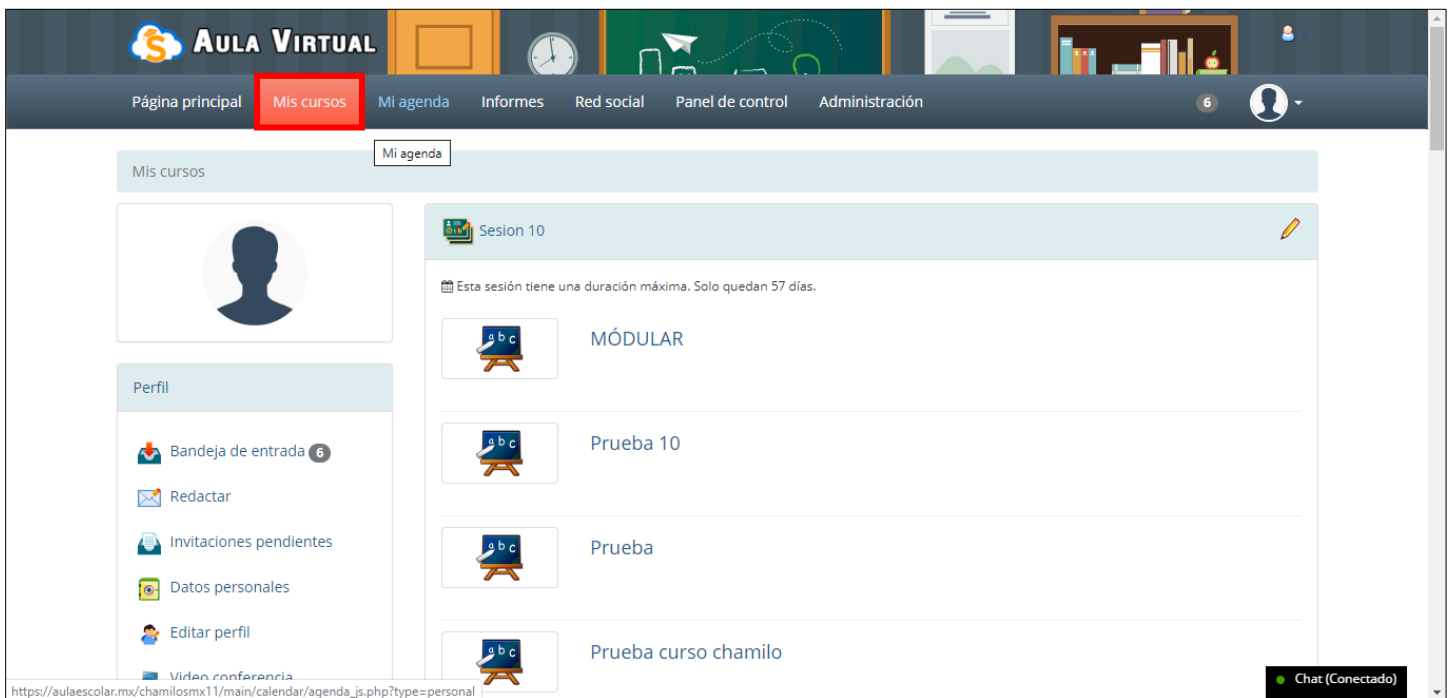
AULA VIRTUAL

Página principal Mis cursos Mi agenda Informes Red social Panel de control Administración 6

Mi agenda

Mis cursos

Sesion 10

Esta sesión tiene una duración máxima. Solo quedan 57 días.

MÓDULAR

Prueba 10

Prueba

Prueba curso chamilo

Perfil

Bandeja de entrada 6

Redactar

Invitaciones pendientes

Datos personales

Editar perfil

Video conferencia

https://aulaescolar.mx/chamilosmx11/main/calendar/agenda_js.php?type=personal

Chat (Conectado)